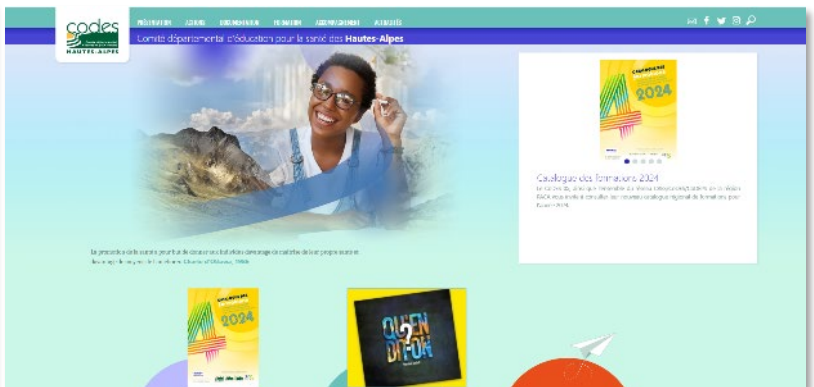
codes
HAUTES-ALPES

PRÉSENTATION ACTIONS DOCUMENTATION FORMATION ACCOMPAGNEMENT ACTUALITÉS

Comité départemental d'éducation pour la santé des Hautes-Alpes

2024

Catalogue des formations 2024

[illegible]

La promotion de la santé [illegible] Charte d'Ottawa, 1986

2024

QU'EN DIT-ON